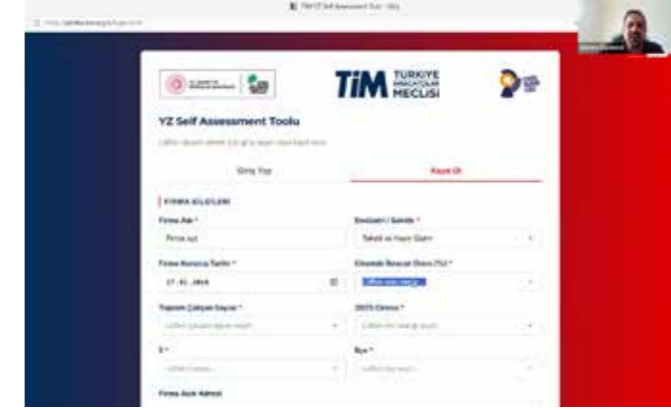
TİM TÜRKİYE İHRACATÇILAR MECLİSİ

YZ Self Assessment Toolu

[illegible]

Giriş Yap

Kayıt Ol

FİRMA BİLGİLERİ

Firma Adı *

Firma sçt

Endüstri / Sektör *

Tekstil ve Hazır Giyim

Firma Kuruluş Tarihi *

17.01.2019

Ortalama İhracat Oranı (%) *

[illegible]

Toplam Çalışan Sayısı *

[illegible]

2023 Cirosu *

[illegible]

İl *

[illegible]

İlçe *

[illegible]

Firma Açık Adresi